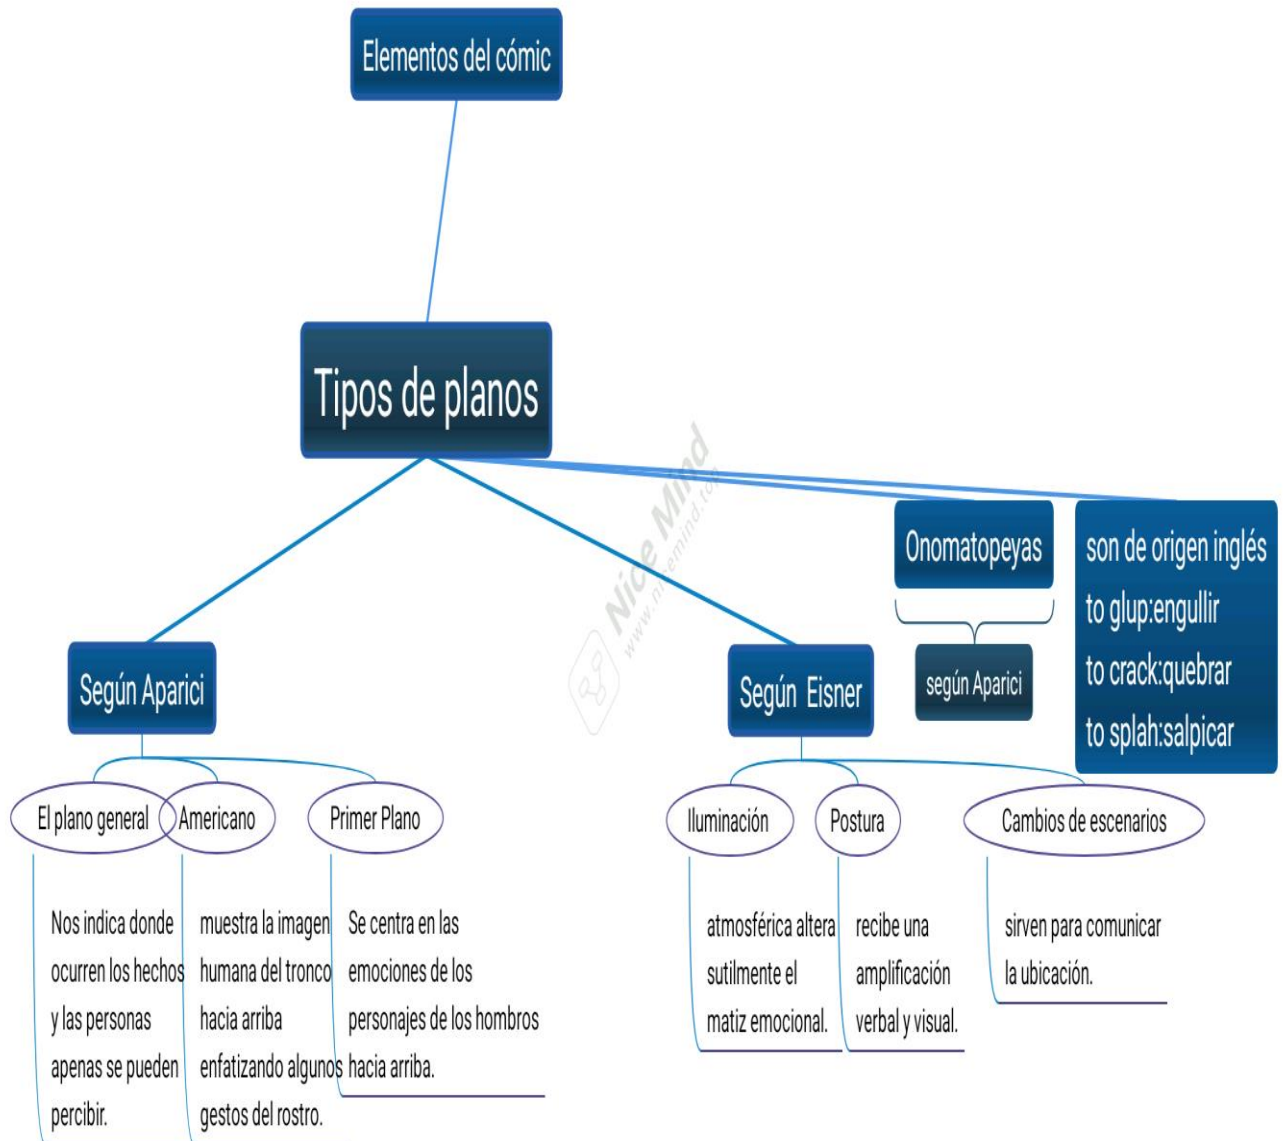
Elementos del cómic

Tipos de planos

Onomatopeyas

según Aparici

son de origen inglés
to glup:engullir
to crack:quebrar
to splah:salpicar

Según Aparici

El plano general

Nos indica donde ocurren los hechos y las personas apenas se pueden percibir.

Americano

muestra la imagen humana del tronco hacia arriba enfatizando algunos gestos del rostro.

Primer Plano

Se centra en las emociones de los personajes de los hombros hacia arriba.

Según Eisner

Iluminación

atmosférica altera sutilmente el matiz emocional.

Postura

recibe una amplificación verbal y visual.

Cambios de escenarios

sirven para comunicar la ubicación.

Nice Mind
www.nicemind.com